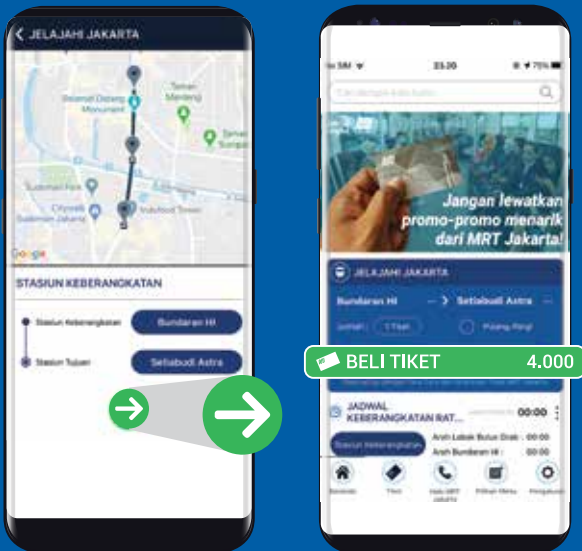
JELAJAHI JAKARTA

Taman Menteng

Selamat Datang Monument

Taman Suropati

Sudirman Park

Citywalk Sudirman Jakarta

Wisma Indocement

Google

STASIUN KEBERANGKATAN

Stasiun Keberangkatan

Bundaran HI

Stasiun Tujuan

Setiabudi Astra

No SIM

23.30

75%

Cari tempat kuliner

Jangan lewatkan promo-promo menarik dari MRT Jakarta!

JELAJAHI JAKARTA

Bundaran HI

Setiabudi Astra

Jumlah

1 Tiket

Pulang Pergi

BELI TIKET

4.000

JADWAL KEBERANGKATAN RAT...

00:00

Stasiun Keberangkatan

Arah Lebak Bulus Grab : 00:00

Arah Bundaran HI : 00:00

Beranda

Tiket

Halo MRT Jakarta

Pilihan Menu

Pengaturan